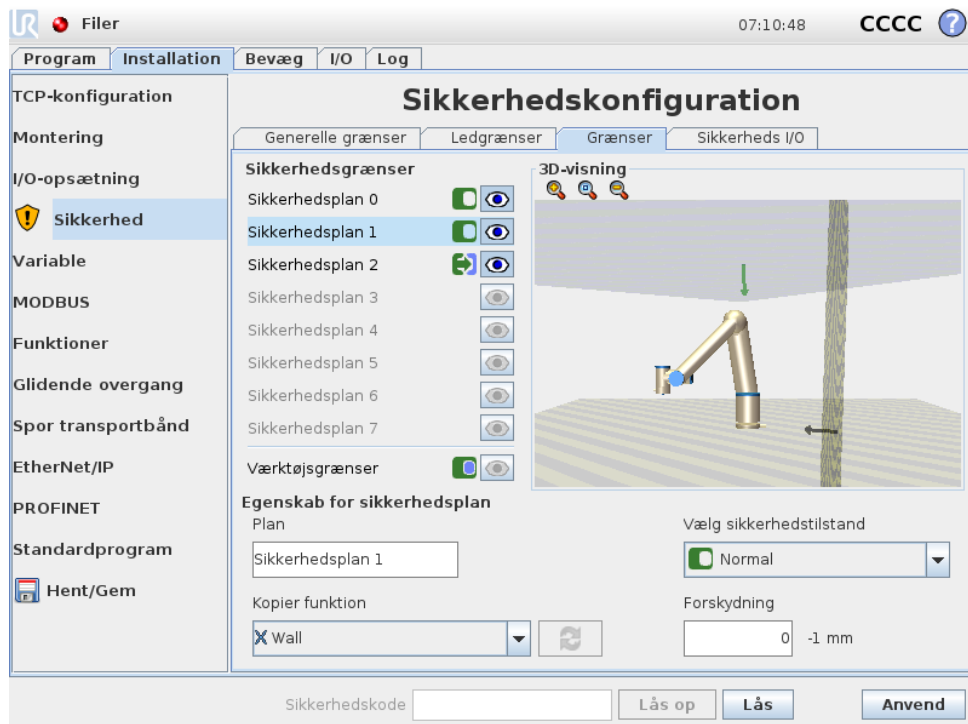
Filer

07:10:48 CCCC ?

Program | Installation | Bevæg | I/O | Log

TCP-konfiguration
Montering
I/O-opsætning
Sikkerhed
Variable
MODBUS
Funktioner
Glidende overgang
Spor transportbånd
EtherNet/IP
PROFINET
Standardprogram
Hent/Gem

Sikkerhedskonfiguration

Generelle grænser | Ledgrænser | Grænser | Sikkerheds I/O

Sikkerhedsgrænser
Sikkerhedsplan 0
Sikkerhedsplan 1
Sikkerhedsplan 2
Sikkerhedsplan 3
Sikkerhedsplan 4
Sikkerhedsplan 5
Sikkerhedsplan 6
Sikkerhedsplan 7
Værktøjsgrænser

3D-visning

Egenskab for sikkerhedsplan
Plan
Sikkerhedsplan 1
Kopier funktion
Wall

Vælg sikkerhedstilstand
Normal
Forskydning
0 -1 mm

Sikkerhedskode | Lås op | Lås | Anvend